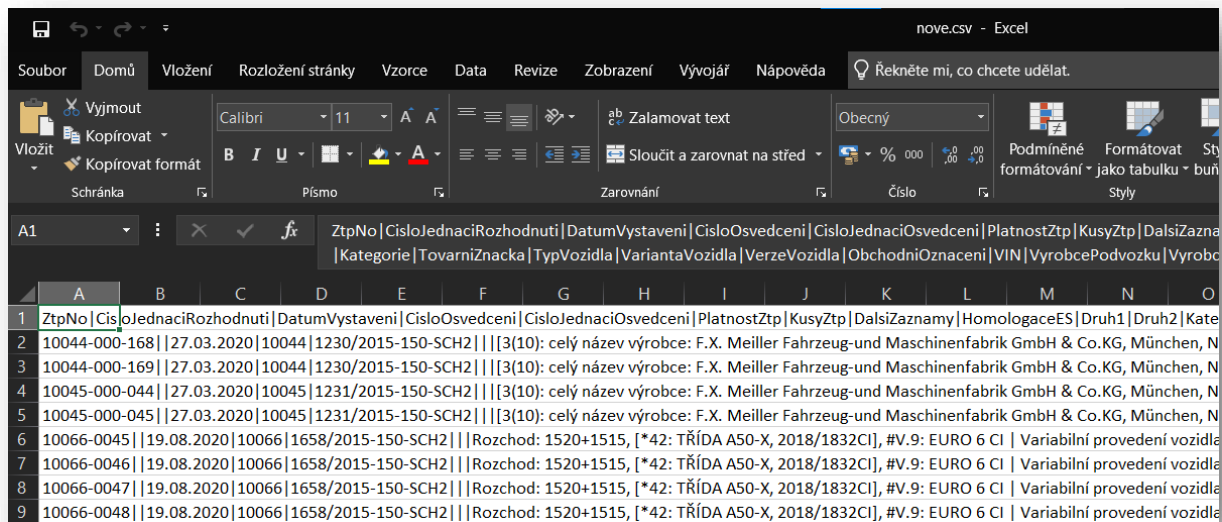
nove.csv - Excel

Soubor Domů Vložení Rozložení stránky Vzorce Data Revize Zobrazení Vývojář Nápověda Řekněte mi, co chcete udělat.

Vyjmout
Kopírovat
Vložit
Kopírovat formát
Schránka

Calibri 11
B I U
Písmo

Zalamovat text
Sloučit a zarovnat na střed
Zarovnání

Obecný
% 000
Číslo

Podmíněné formátování
Formátovat jako tabulku
Sty buň
Styly

A1

ZtpNo|CisloJednaciRozhodnuti|DatumVystaveni|CisloOsvedceni|CisloJednaciOsvedceni|PlatnostZtp|KusyZtp|DalsiZazna |Kategorie|TovarniZnacka|TypVozidla|VariantaVozidla|VerzeVozidla|ObchodniOznaceni|VIN|VyrobcePodvozku|Vyrob

| | A | B | C | D | E | F | G | H | I | J | K | L | M | N | O |
|---|---|---|---|---|---|---|---|---|---|---|---|---|---|---|---|
| 1 | ZtpNo\|CisloJednaciRozhodnuti\|DatumVystaveni\|CisloOsvedceni\|CisloJednaciOsvedceni\|PlatnostZtp\|KusyZtp\|DalsiZaznamy\|HomologaceES\|Druh1\|Druh2\|Kate | | | | | | | | | | | | | | |
| 2 | 10044-000-168\|\|27.03.2020\|10044\|1230/2015-150-SCH2\|\|\|[3(10): celý název výrobce: F.X. Meiller Fahrzeug-und Maschinenfabrik GmbH & Co.KG, München, N | | | | | | | | | | | | | | |
| 3 | 10044-000-169\|\|27.03.2020\|10044\|1230/2015-150-SCH2\|\|\|[3(10): celý název výrobce: F.X. Meiller Fahrzeug-und Maschinenfabrik GmbH & Co.KG, München, N | | | | | | | | | | | | | | |
| 4 | 10045-000-044\|\|27.03.2020\|10045\|1231/2015-150-SCH2\|\|\|[3(10): celý název výrobce: F.X. Meiller Fahrzeug-und Maschinenfabrik GmbH & Co.KG, München, N | | | | | | | | | | | | | | |
| 5 | 10045-000-045\|\|27.03.2020\|10045\|1231/2015-150-SCH2\|\|\|[3(10): celý název výrobce: F.X. Meiller Fahrzeug-und Maschinenfabrik GmbH & Co.KG, München, N | | | | | | | | | | | | | | |
| 6 | 10066-0045\|\|19.08.2020\|10066\|1658/2015-150-SCH2\|\|\|Rozchod: 1520+1515, [*42: TŘÍDA A50-X, 2018/1832CI], #V.9: EURO 6 CI \| Variabilní provedení vozidla | | | | | | | | | | | | | | |
| 7 | 10066-0046\|\|19.08.2020\|10066\|1658/2015-150-SCH2\|\|\|Rozchod: 1520+1515, [*42: TŘÍDA A50-X, 2018/1832CI], #V.9: EURO 6 CI \| Variabilní provedení vozidla | | | | | | | | | | | | | | |
| 8 | 10066-0047\|\|19.08.2020\|10066\|1658/2015-150-SCH2\|\|\|Rozchod: 1520+1515, [*42: TŘÍDA A50-X, 2018/1832CI], #V.9: EURO 6 CI \| Variabilní provedení vozidla | | | | | | | | | | | | | | |
| 9 | 10066-0048\|\|19.08.2020\|10066\|1658/2015-150-SCH2\|\|\|Rozchod: 1520+1515, [*42: TŘÍDA A50-X, 2018/1832CI], #V.9: EURO 6 CI \| Variabilní provedení vozidla | | | | | | | | | | | | | | |